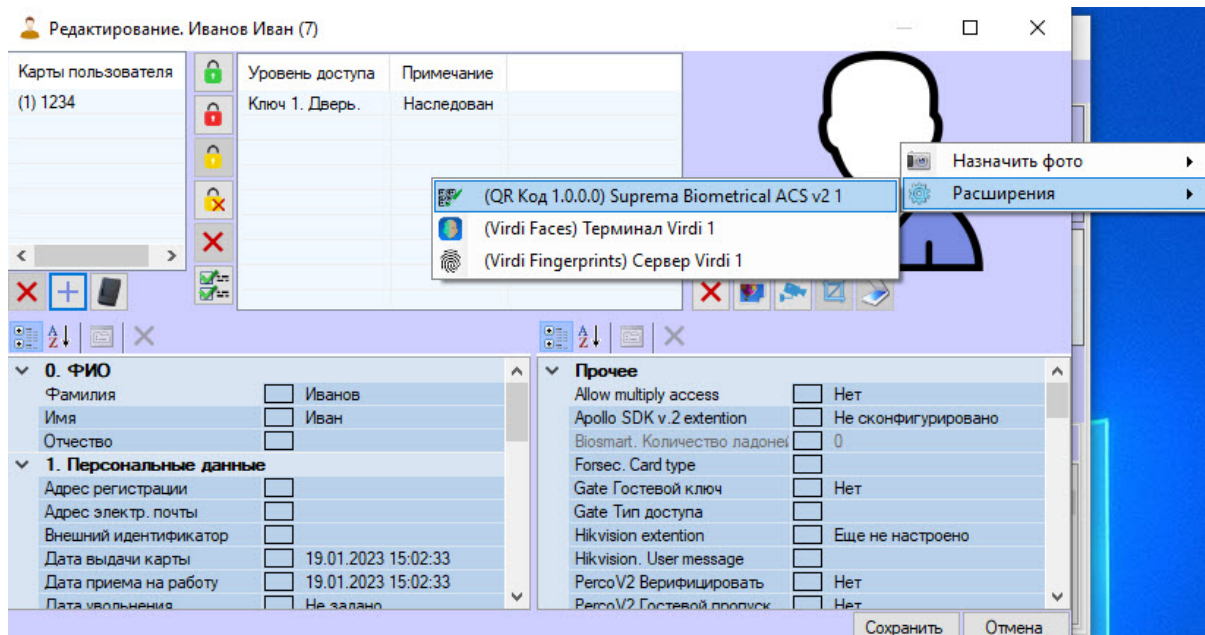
Редактирование. Иванов Иван (7)

Карты пользователя
(1) 1234

| Уровень доступа | Примечание |
|---|---|
| Ключ 1. Дверь. | Наследован |

Назначить фото
Расширения

(QR Код 1.0.0.0) Suprema Biometrical ACS v2 1
(Virdi Faces) Терминал Virdi 1
(Virdi Fingerprints) Сервер Virdi 1

0. ФИО
| Фамилия | Иванов |
|---|---|
| Имя | Иван |
| Отчество | |

1. Персональные данные
| Адрес регистрации | |
|---|---|
| Адрес электр. почты | |
| Внешний идентификатор | |
| Дата выдачи карты | 19.01.2023 15:02:33 |
| Дата приема на работу | 19.01.2023 15:02:33 |
| Дата увольнения | Не задано |

Прочее
| Allow multiply access | Нет |
|---|---|
| Apollo SDK v.2 extention | Не сконфигурировано |
| Biosmart. Количество ладоней | 0 |
| Forsec. Card type | |
| Gate Гостевой ключ | Нет |
| Gate Тип доступа | |
| Hikvision extention | Еще не настроено |
| Hikvision. User message | |
| PercoV2 Верифицировать | Нет |
| PercoV2 Гостевой пропуск | Нет |

Сохранить
Отмена